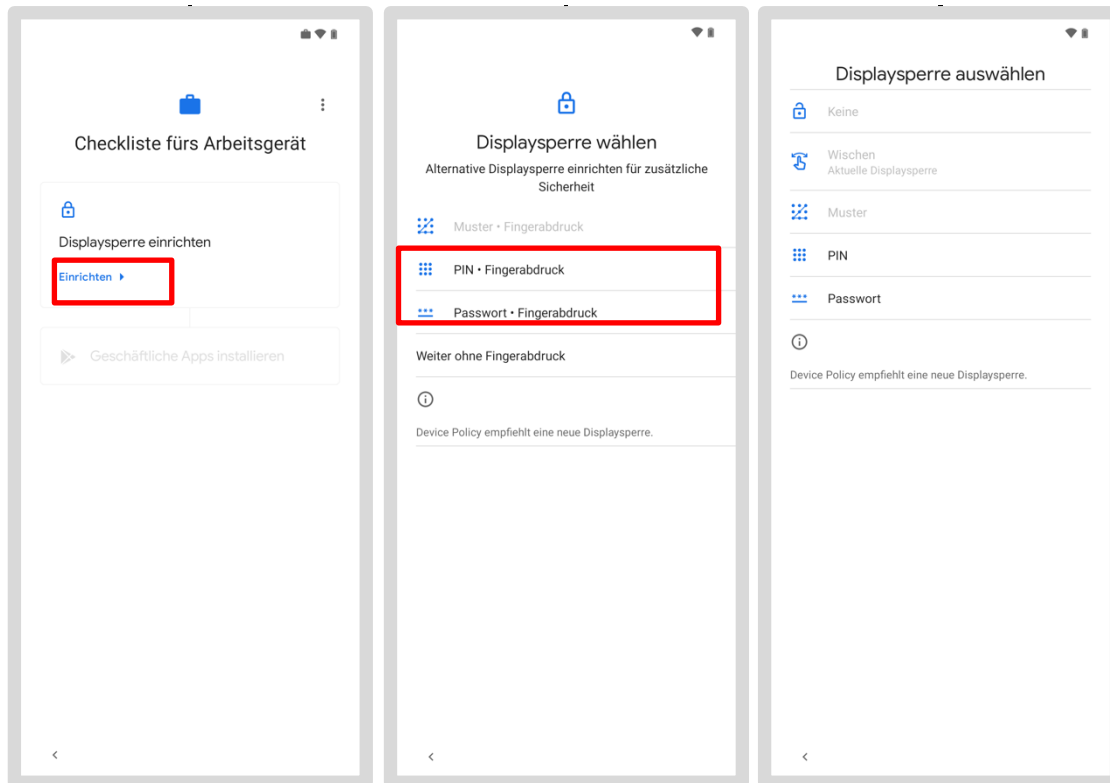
Checkliste fürs Arbeitsgerät

Displaysperre einrichten

Einrichten

Geschäftliche Apps installieren

Displaysperre wählen

Alternative Displaysperre einrichten für zusätzliche Sicherheit

Muster • Fingerabdruck

PIN • Fingerabdruck

Passwort • Fingerabdruck

Weiter ohne Fingerabdruck

Device Policy empfiehlt eine neue Displaysperre.

Displaysperre auswählen

Keine

Wischen
Aktuelle Displaysperre

Muster

PIN

Passwort

Device Policy empfiehlt eine neue Displaysperre.